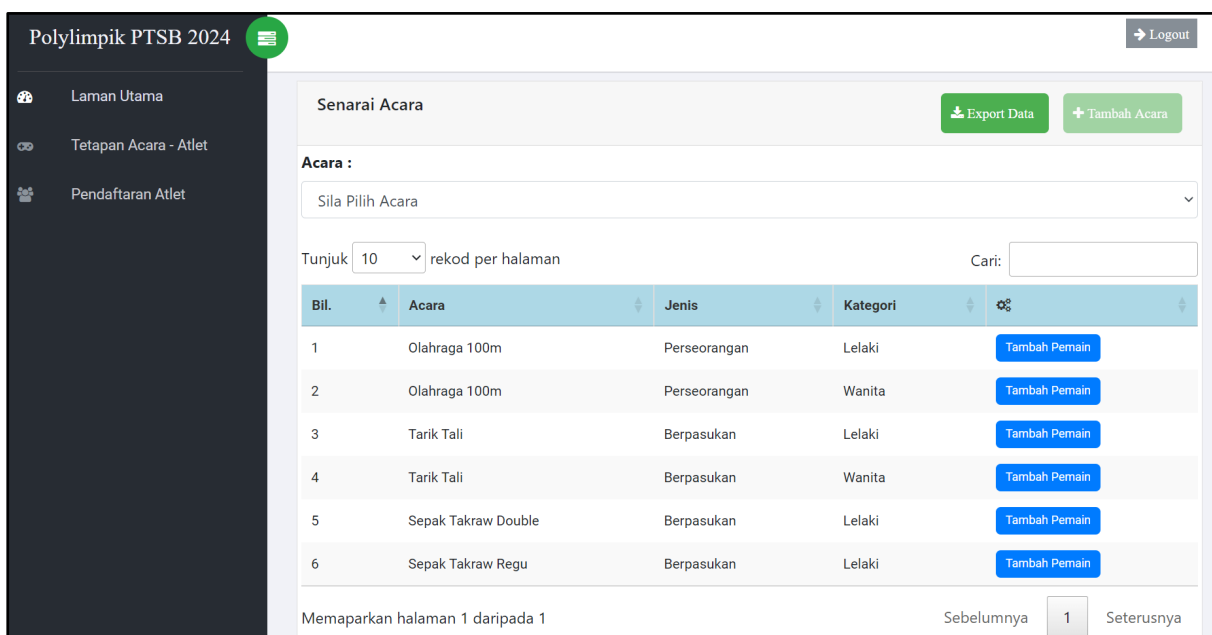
Polylimpik PTSB 2024

Logout

Laman Utama

Tetapan Acara - Atlet

Pendaftaran Atlet

Senarai Acara

Export Data

Tambah Acara

Acara :

Sila Pilih Acara

Tunjuk 10 rekod per halaman

Cari:

| Bil. | Acara | Jenis | Kategori | |
|---|---|---|---|---|
| 1 | Olahraga 100m | Perseorangan | Lelaki | Tambah Pemain |
| 2 | Olahraga 100m | Perseorangan | Wanita | Tambah Pemain |
| 3 | Tarik Tali | Berpasukan | Lelaki | Tambah Pemain |
| 4 | Tarik Tali | Berpasukan | Wanita | Tambah Pemain |
| 5 | Sepak Takraw Double | Berpasukan | Lelaki | Tambah Pemain |
| 6 | Sepak Takraw Regu | Berpasukan | Lelaki | Tambah Pemain |

Memaparkan halaman 1 daripada 1

Sebelumnya 1 Seterusnya